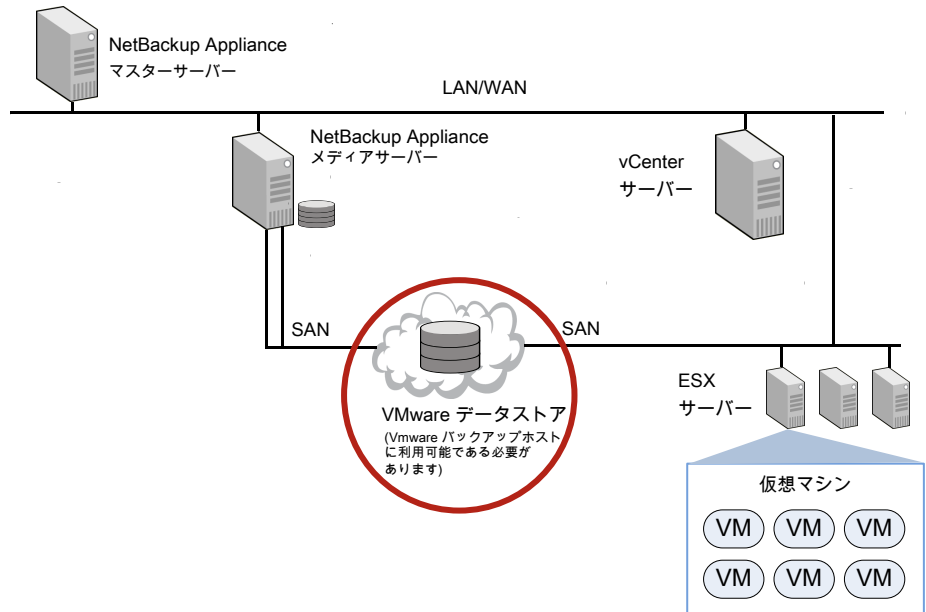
NetBackup Appliance
マスターサーバー

LAN/WAN

NetBackup Appliance
メディアサーバー

vCenter
サーバー

SAN

SAN

VMware データストア
(Vmware バックアップホストに利用可能である必要があります)

ESX
サーバー

仮想マシン

VM VM VM
VM VM VM